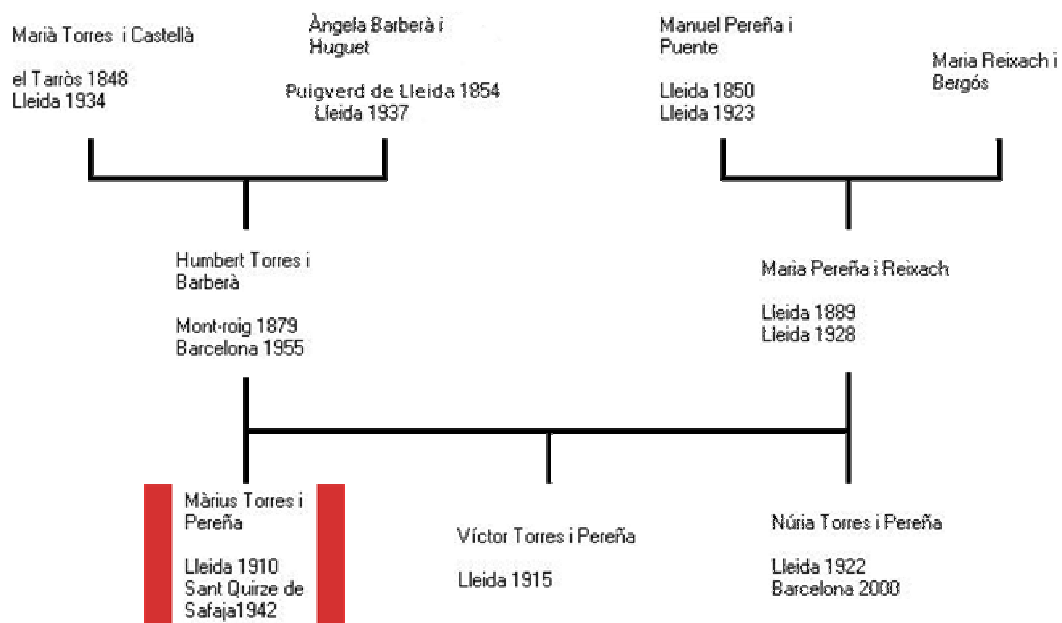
Marià Torres i Castellà

el Tarròs 1848
Lleida 1934

Àngela Barberà i Huguet

Puigverd de Lleida 1854
Lleida 1937

Manuel Pereña i Puente

Lleida 1850
Lleida 1923

Maria Reixach i Bergós

Humbert Torres i Barberà

Mont-roig 1879
Barcelona 1955

Maria Pereña i Reixach

Lleida 1889
Lleida 1928

Màrius Torres i Pereña

Lleida 1910
Sant Quirze de Safaja1942

Víctor Torres i Pereña

Lleida 1915

Núria Torres i Pereña

Lleida 1922
Barcelona 2000